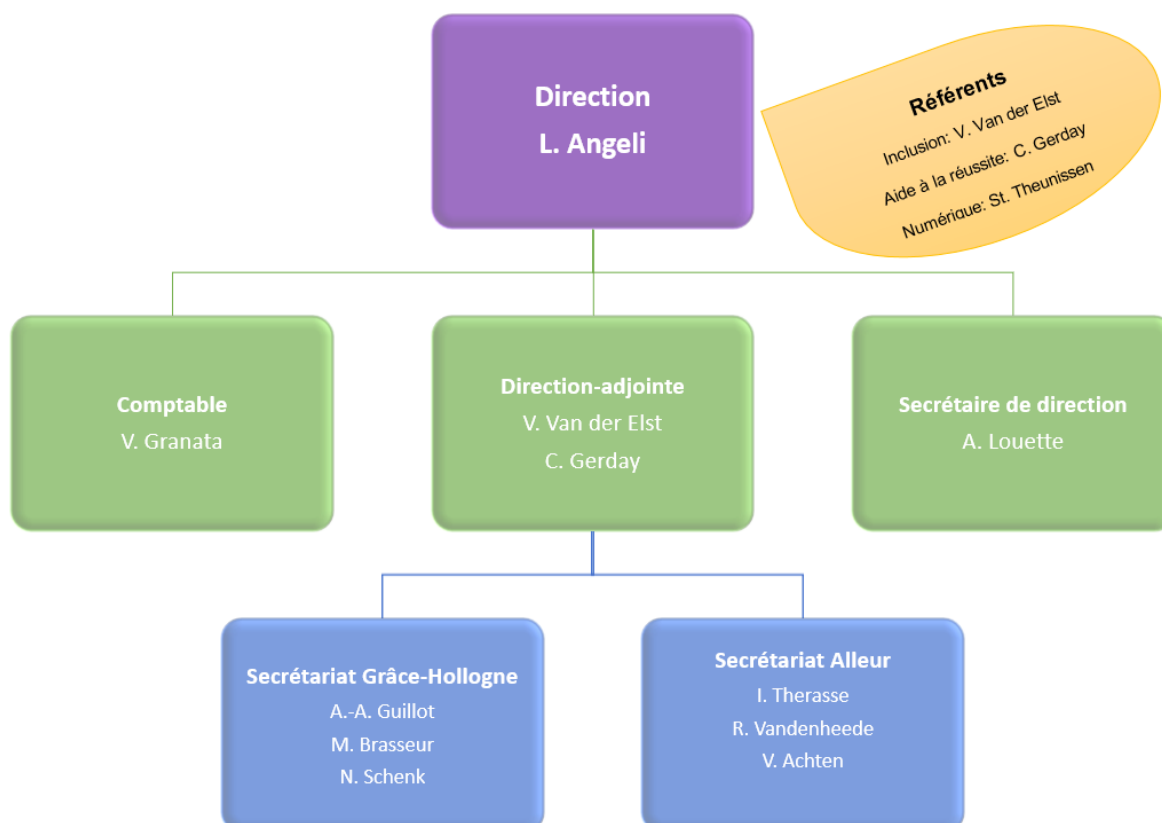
Direction
L. Angeli

Référents
Inclusion: V. Van der Elst
Aide à la réussite: C. Gerday
Numérique: St. Theunissen

Comptable
V. Granata

Direction-adjointe
V. Van der Elst
C. Gerday

Secrétaire de direction
A. Louette

Secrétariat Grâce-Hollogne
A.-A. Guillot
M. Brasseur
N. Schenk

Secrétariat Alleur
I. Therasse
R. Vandenheede
V. Achten